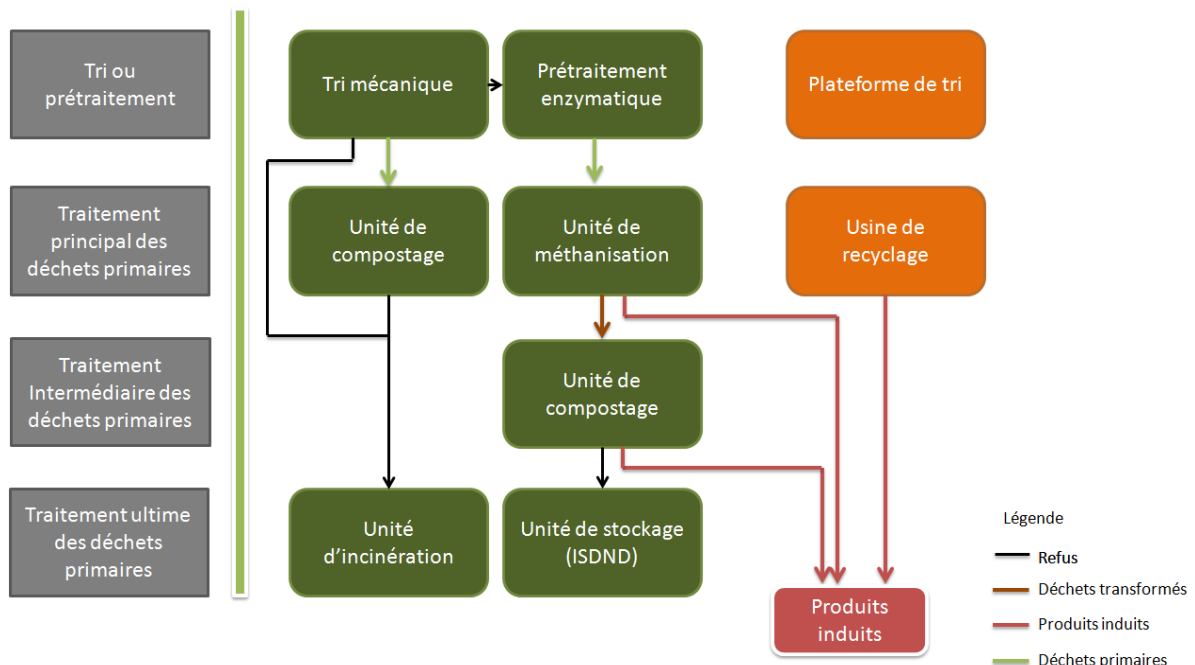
Tri ou prétraitement

Traitement principal des déchets primaires

Traitement Intermédiaire des déchets primaires

Traitement ultime des déchets primaires

Tri mécanique

Prétraitement enzymatique

Plateforme de tri

Unité de compostage

Unité de méthanisation

Usine de recyclage

Unité de compostage

Unité d'incinération

Unité de stockage (ISDND)

Produits induits

Légende

Refus

Déchets transformés

Produits induits

Déchets primaires